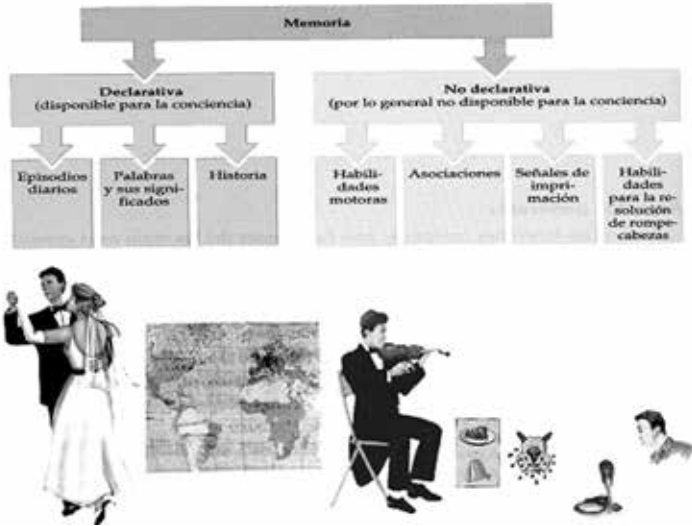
Memoria

Declarativa
(disponible para la conciencia)

No declarativa
(por lo general no disponible para la conciencia)

Episodios diarios

Palabras y sus significados

Historia

Habilidades motoras

Asociaciones

Señales de imprimación

Habilidades para la resolución de rompecabezas